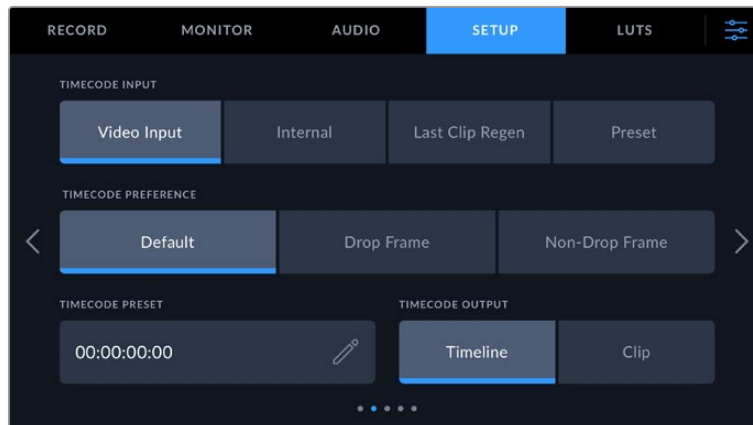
RECORD MONITOR AUDIO SETUP LUTS

TIMECODE INPUT

Video Input | Internal | Last Clip Regen | Preset

TIMECODE PREFERENCE

Default | Drop Frame | Non-Drop Frame

TIMECODE PRESET

00:00:00:00

TIMECODE OUTPUT

Timeline | Clip